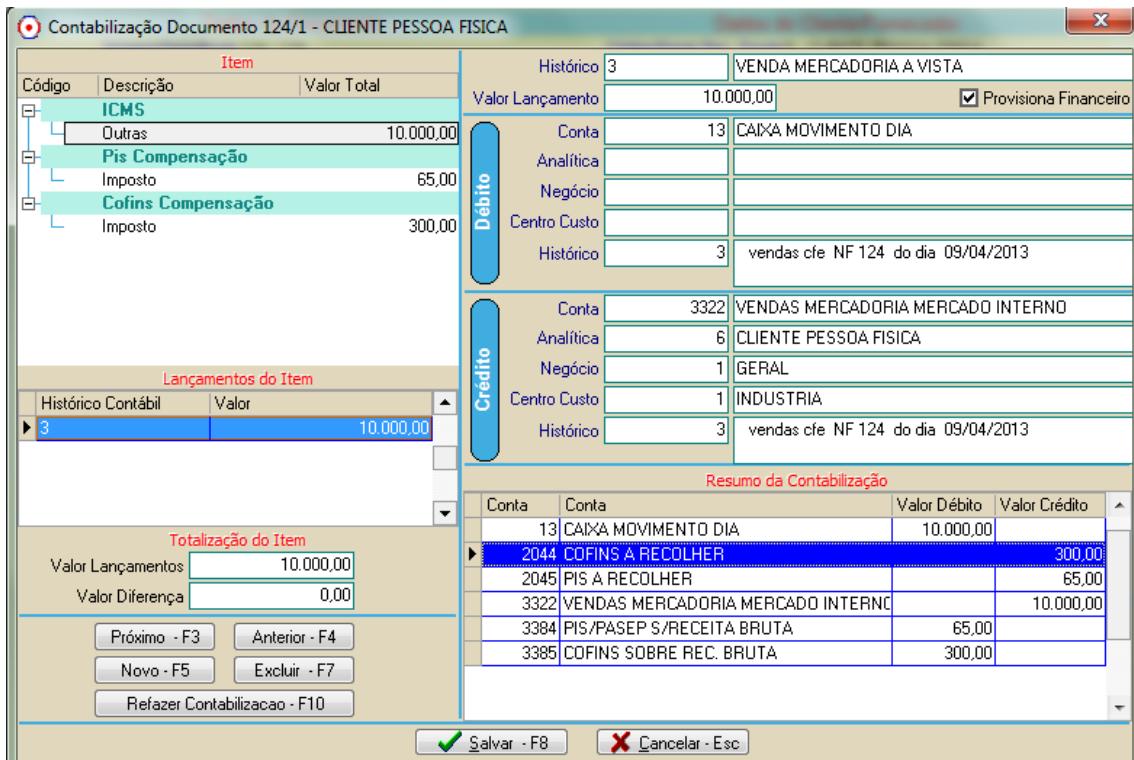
Contabilização Documento 124/1 - CLIENTE PESSOA FISICA

Item

| Código | Descrição | Valor Total |
|---|---|---|
| | ICMS | |
| | Outras | 10.000,00 |
| | Pis Compensação | |
| | Imposto | 65,00 |
| | Cofins Compensação | |
| | Imposto | 300,00 |

Lançamentos do Item

| Histórico Contábil | Valor |
|---|---|
| 3 | 10.000,00 |

Totalização do Item
Valor Lançamentos 10.000,00
Valor Diferença 0,00

Próximo - F3
Anterior - F4
Novo - F5
Excluir - F7
Refazer Contabilizacao - F10

Histórico 3 VENDA MERCADORIA A VISTA
Valor Lançamento 10.000,00
Provisiona Financeiro

Débito
Conta 13 CAIXA MOVIMENTO DIA
Analítica
Negócio
Centro Custo
Histórico 3 vendas cfe NF 124 do dia 09/04/2013

Crédito
Conta 3322 VENDAS MERCADORIA MERCADO INTERNO
Analítica 6 CLIENTE PESSOA FISICA
Negócio 1 GERAL
Centro Custo 1 INDUSTRIA
Histórico 3 vendas cfe NF 124 do dia 09/04/2013

Resumo da Contabilização

| Conta | Conta | Valor Débito | Valor Crédito |
|---|---|---|---|
| 13 | CAIXA MOVIMENTO DIA | 10.000,00 | |
| 2044 | COFINS A RECOLHER | | 300,00 |
| 2045 | PIS A RECOLHER | | 65,00 |
| 3322 | VENDAS MERCADORIA MERCADO INTERNO | | 10.000,00 |
| 3384 | PIS/PASEP S/RECEITA BRUTA | 65,00 | |
| 3385 | COFINS SOBRE REC. BRUTA | 300,00 | |

Salvar - F8
Cancelar - Esc